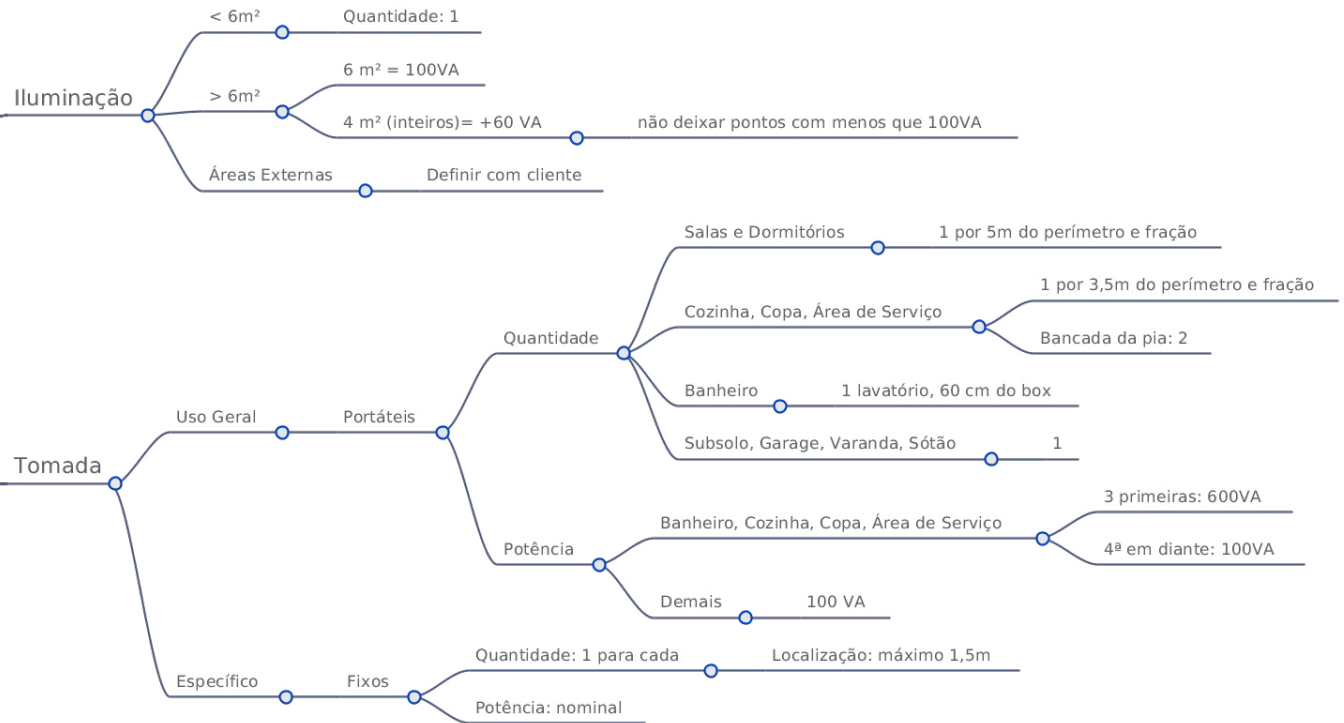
Iluminação

< 6m²

Quantidade: 1

> 6m²

6 m² = 100VA

4 m² (inteiros)= +60 VA

não deixar pontos com menos que 100VA

Áreas Externas

Definir com cliente

Tomada

Uso Geral

Portáteis

Quantidade

Salas e Dormitórios

1 por 5m do perímetro e fração

Cozinha, Copa, Área de Serviço

1 por 3,5m do perímetro e fração

Bancada da pia: 2

Banheiro

1 lavatório, 60 cm do box

Subsolo, Garage, Varanda, Sótão

1

Potência

Banheiro, Cozinha, Copa, Área de Serviço

3 primeiras: 600VA

4ª em diante: 100VA

Demais

100 VA

Específico

Fixos

Quantidade: 1 para cada

Localização: máximo 1,5m

Potência: nominal